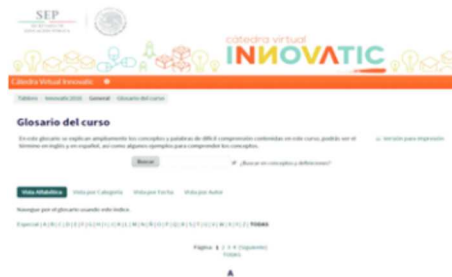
SEP

cátedra virtual
INNOVATIC

Cátedra Virtual Innovatic

Tablero / Innovatic2016 / General / Glosario del curso

Glosario del curso

En este glosario se explican ampliamente los conceptos y palabras de difícil comprensión contenidos en este curso, podrás ver el término en inglés y en español, así como algunos ejemplos para comprender los conceptos.

Versión para impresión

Buscar

¿Buscar en conceptos y definiciones?

Vista Alfabética | Vista por Categoría | Vista por Fecha | Vista por Autor

Navegue por el glosario usando este índice

Especial | A | B | C | D | E | F | G | H | I | J | K | L | M | N | Ñ | O | P | Q | R | S | T | U | V | W | X | Y | Z | TODAS

Página: 1 2 3 4 (Siguiente)
Todos